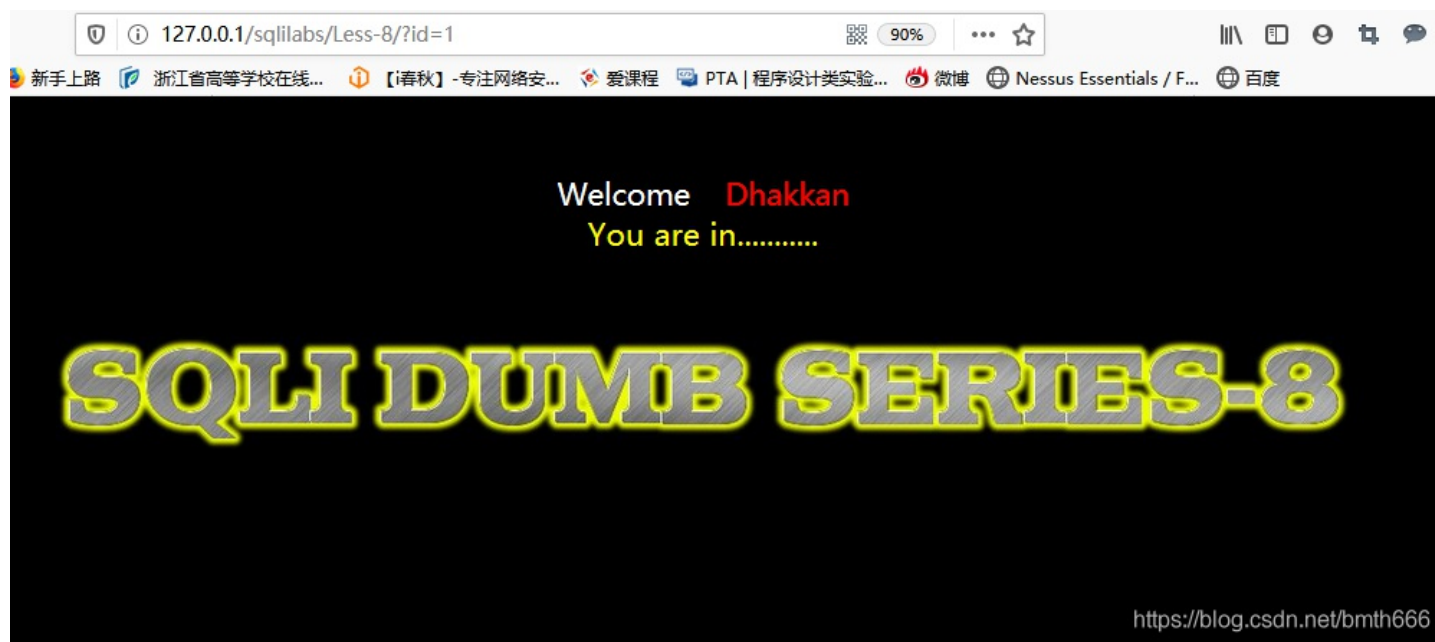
127.0.0.1/sqlilabs/Less-8/?id=1

90%

新手上路 浙江省高等学校在线... 【i春秋】-专注网络安... 爱课程 PTA | 程序设计类实验... 微博 Nessus Essentials / F... 百度

Welcome Dhakkan
You are in...........

SQLI DUMB SERIES-8

https://blog.csdn.net/bmth666